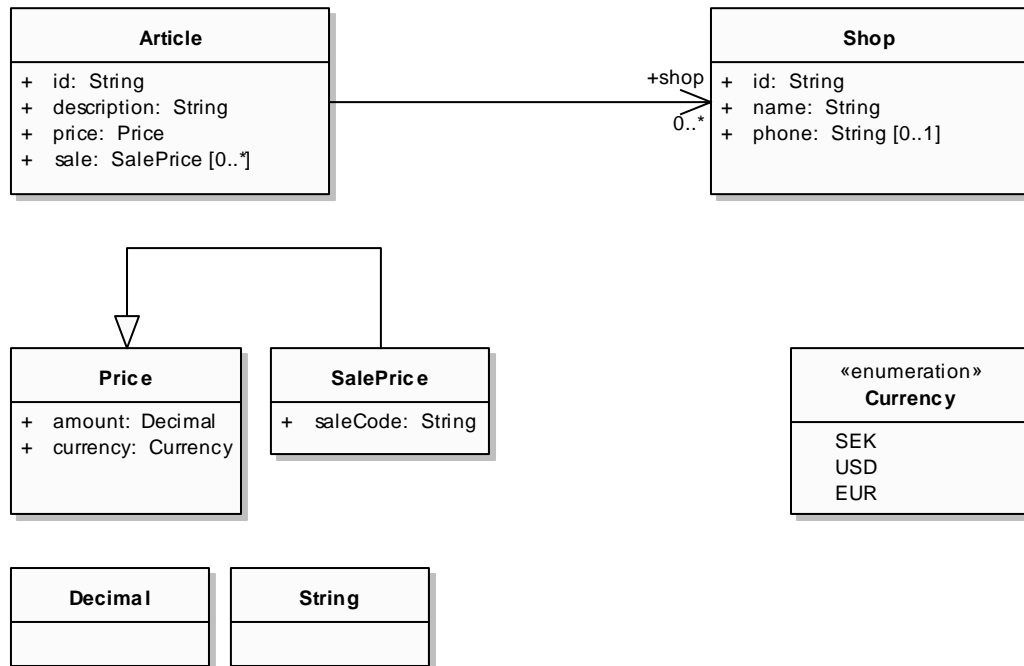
Article

+ id: String
+ description: String
+ price: Price
+ sale: SalePrice [0..*]

+shop
0..*

Shop

+ id: String
+ name: String
+ phone: String [0..1]

Price

+ amount: Decimal
+ currency: Currency

SalePrice

+ saleCode: String

«enumeration»
Currency

SEK
USD
EUR

Decimal

String